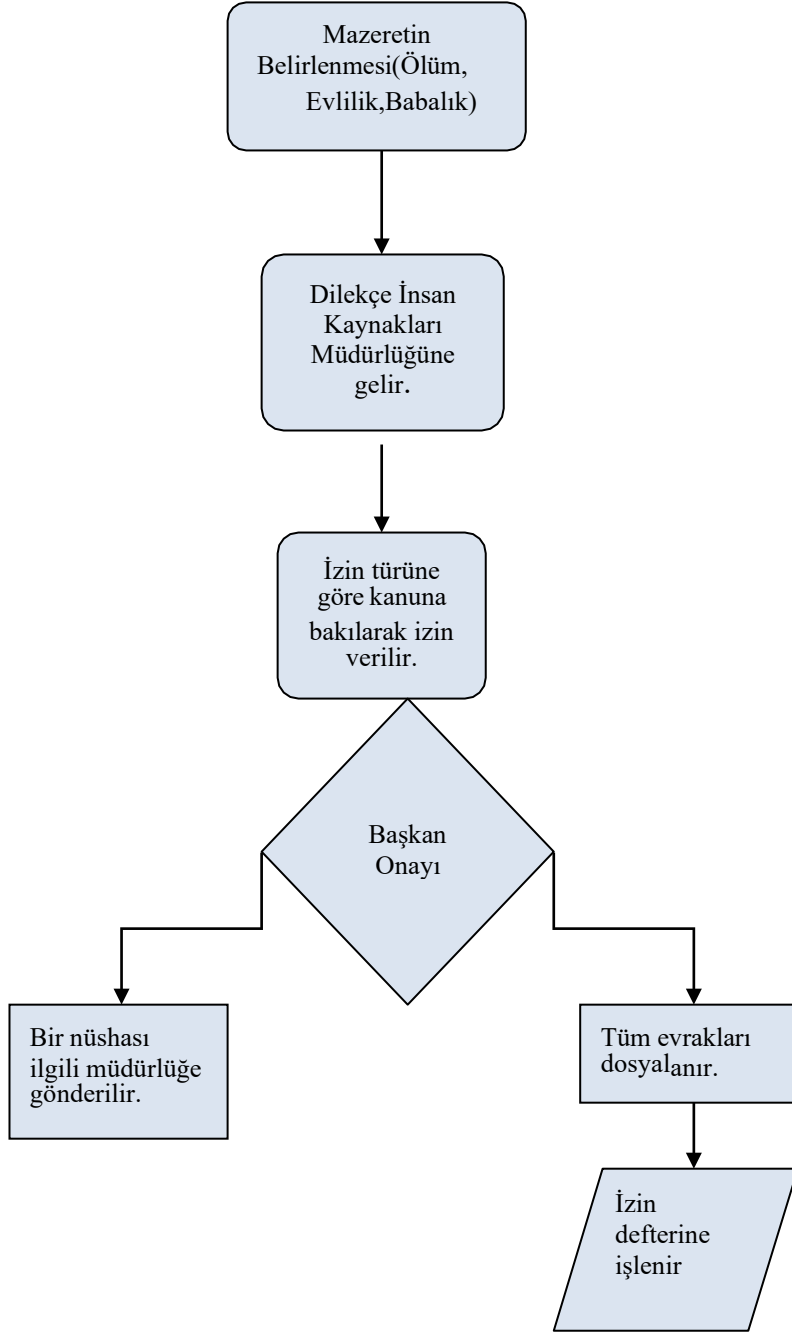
Mazeretin Belirlenmesi(Ölüm, Evlilik,Babalık)

Dilekçe İnsan Kaynakları Müdürlüğüne gelir.

İzin türüne göre kanuna bakılarak izin verilir.

Başkan Onayı

Bir nüshası ilgili müdürlüğe gönderilir.

Tüm evrakları dosyalanır.

İzin defterine işlenir